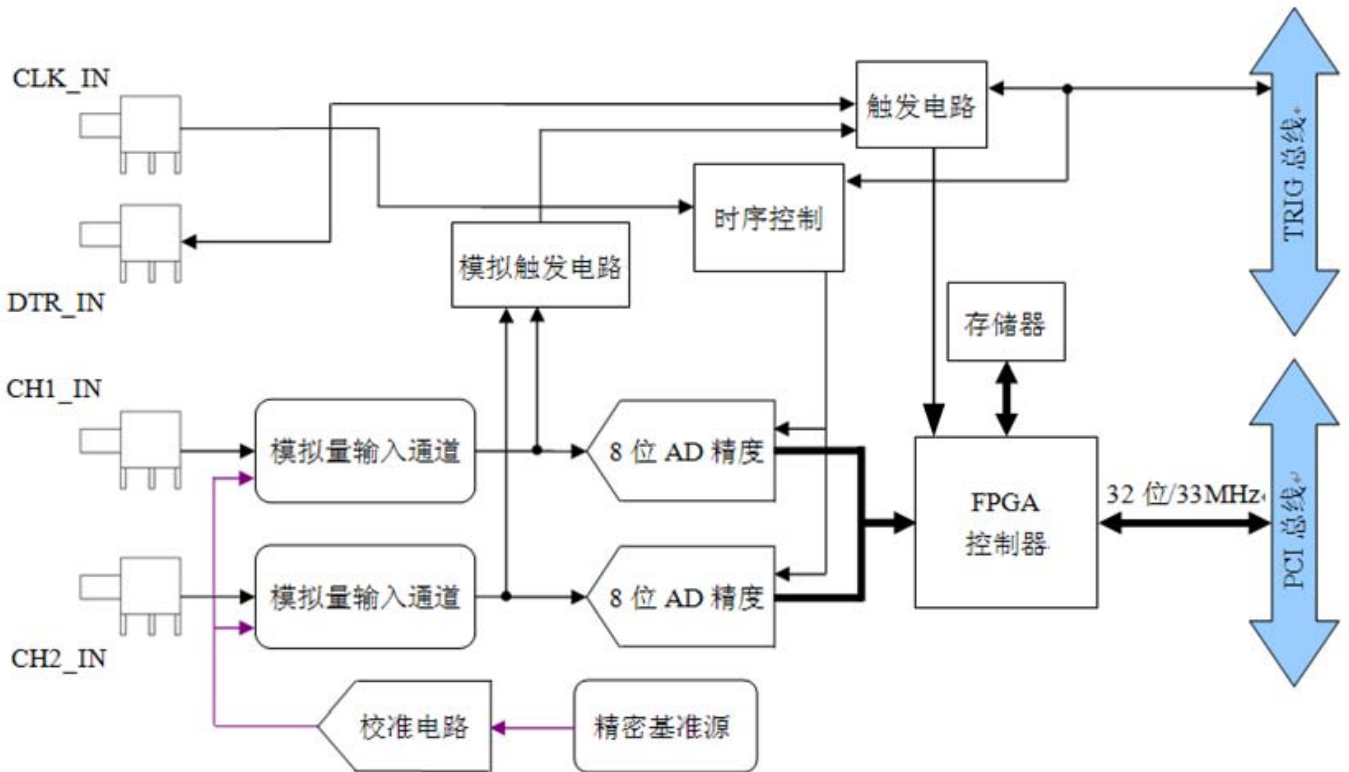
CLK_IN

DTR_IN

CH1_IN

CH2_IN

触发电路

时序控制

模拟触发电路

TRIG 总线

存储器

模拟量输入通道

8 位 AD 精度

FPGA
控制器

32 位/33MHz

PCI 总线

模拟量输入通道

8 位 AD 精度

校准电路

精密基准源